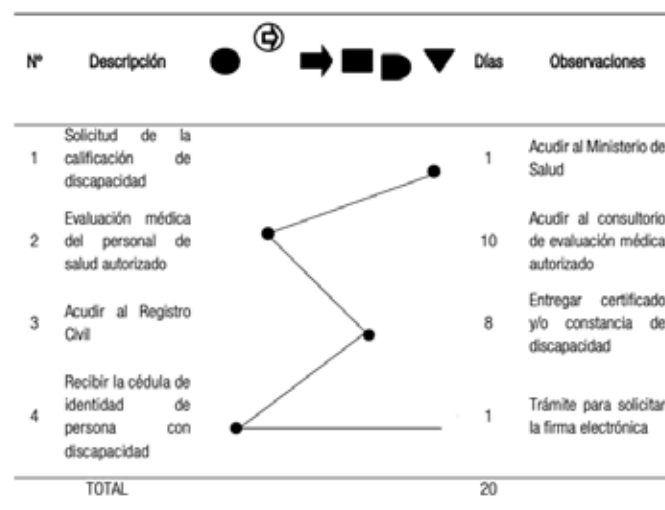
| Nº | Descripción | | Días | Observaciones |
|---|---|---|---|---|
| 1 | Solicitud de la calificación de discapacidad | | 1 | Acudir al Ministerio de Salud |
| 2 | Evaluación médica del personal de salud autorizado | | 10 | Acudir al consultorio de evaluación médica autorizado |
| 3 | Acudir al Registro Civil | | 8 | Entregar certificado y/o constancia de discapacidad |
| 4 | Recibir la cédula de identidad de persona con discapacidad | | 1 | Trámite para solicitar la firma electrónica |
| | TOTAL | | 20 | |